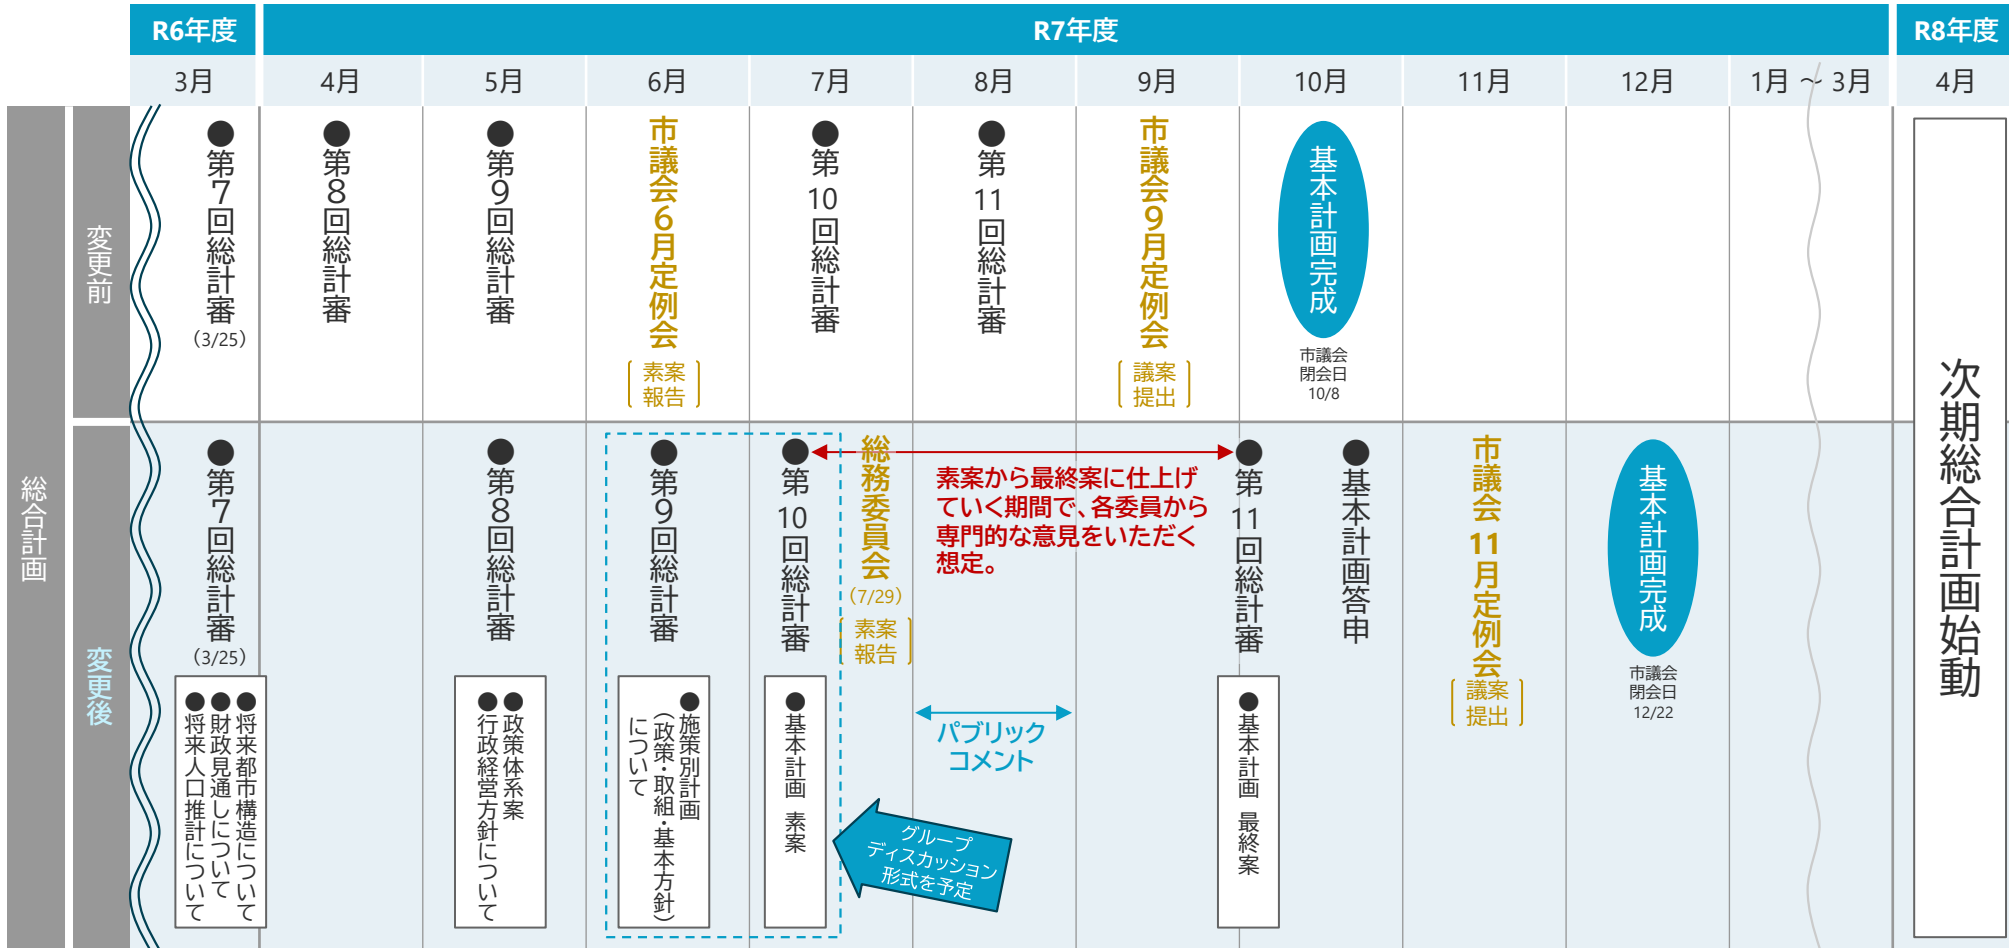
| R6年度 | R7年度 | | | | | | | | | R8年度 |
|---|---|---|---|---|---|---|---|---|---|---|
| 3月 | 4月 | 5月 | 6月 | 7月 | 8月 | 9月 | 10月 | 11月 | 12月 | 1月 ～ 3月 | 4月 |

総合計画

変更前

●第7回総計審（3/25）
●第8回総計審
●第9回総計審
市議会6月定例会［素案報告］
●第10回総計審
●第11回総計審
市議会9月定例会［議案提出］
基本計画完成
市議会閉会日10/8

変更後

●第7回総計審（3/25）
●将来都市構造について
●財政見通しについて
●将来人口推計について
●第8回総計審
●政策体系案
●行政経営方針について
●第9回総計審
●施策別計画（政策・取組・基本方針）について
●第10回総計審
●基本計画 素案
総務委員会（7/29）［素案報告］
素案から最終案に仕上げていく期間で、各委員から専門的な意見をいただく想定。
パブリックコメント
グループディスカッション形式を予定
●第11回総計審
●基本計画 最終案
●基本計画答申
市議会11月定例会［議案提出］
基本計画完成
市議会閉会日12/22

次期総合計画始動